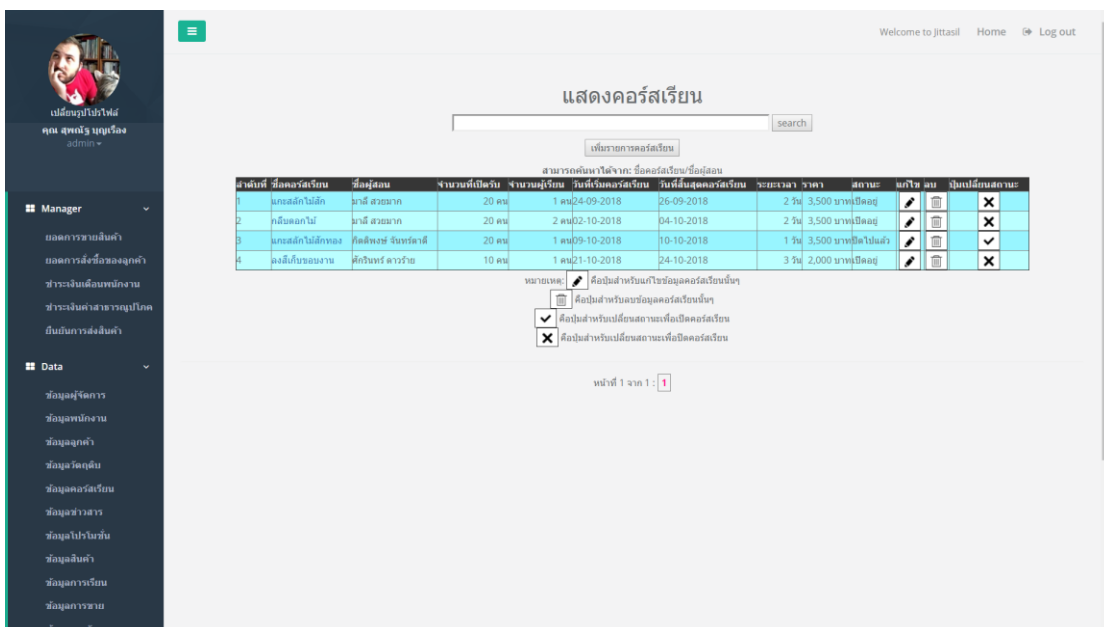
เปลี่ยนรูปโปรไฟล์
คุณ สุพณัฐ บุญเรือง
admin

Manager
ยอดการขายสินค้า
ยอดการสั่งซื้อของลูกค้า
ชำระเงินเดือนพนักงาน
ชำระเงินค่าสาธารณูปโภค
ยืนยันการส่งสินค้า

Data
ข้อมูลผู้จัดการ
ข้อมูลพนักงาน
ข้อมูลลูกค้า
ข้อมูลวัตถุดิบ
ข้อมูลคอร์สเรียน
ข้อมูลข่าวสาร
ข้อมูลโปรโมชั่น
ข้อมูลสินค้า
ข้อมูลการเรียน
ข้อมูลการขาย

Welcome to Jittasil Home Log out

แสดงคอร์สเรียน

search

เพิ่มรายการคอร์สเรียน

สามารถค้นหาได้จาก: ชื่อคอร์สเรียน/ชื่อผู้สอน

| ลำดับที่ | ชื่อคอร์สเรียน | ชื่อผู้สอน | จำนวนที่เปิดรับ | จำนวนผู้เรียน | วันที่เริ่มคอร์สเรียน | วันที่สิ้นสุดคอร์สเรียน | ระยะเวลา | ราคา | สถานะ | แก้ไข | ลบ | ปุ่มเปลี่ยนสถานะ |
|---|---|---|---|---|---|---|---|---|---|---|---|---|
| 1 | แกะสลักไม้สัก | มาลี สวยมาก | 20 คน | 1 คน | 24-09-2018 | 26-09-2018 | 2 วัน | 3,500 บาท | เปิดอยู่ | | | |
| 2 | กลึงดอกไม้ | มาลี สวยมาก | 20 คน | 2 คน | 02-10-2018 | 04-10-2018 | 2 วัน | 3,500 บาท | เปิดอยู่ | | | |
| 3 | แกะสลักไม้สักทอง | กิตติพงษ์ จันทร์ดาดี | 20 คน | 1 คน | 09-10-2018 | 10-10-2018 | 1 วัน | 3,500 บาท | ปิดไปแล้ว | | | |
| 4 | ลงสีเก็บขอบงาน | ศักรินทร์ ดาวร้าย | 10 คน | 1 คน | 21-10-2018 | 24-10-2018 | 3 วัน | 2,000 บาท | เปิดอยู่ | | | |

หมายเหตุ: คือปุ่มสำหรับแก้ไขข้อมูลคอร์สเรียนนั้นๆ
คือปุ่มสำหรับลบข้อมูลคอร์สเรียนนั้นๆ
คือปุ่มสำหรับเปลี่ยนสถานะเพื่อเปิดคอร์สเรียน
คือปุ่มสำหรับเปลี่ยนสถานะเพื่อปิดคอร์สเรียน

หน้าที่ 1 จาก 1 : 1